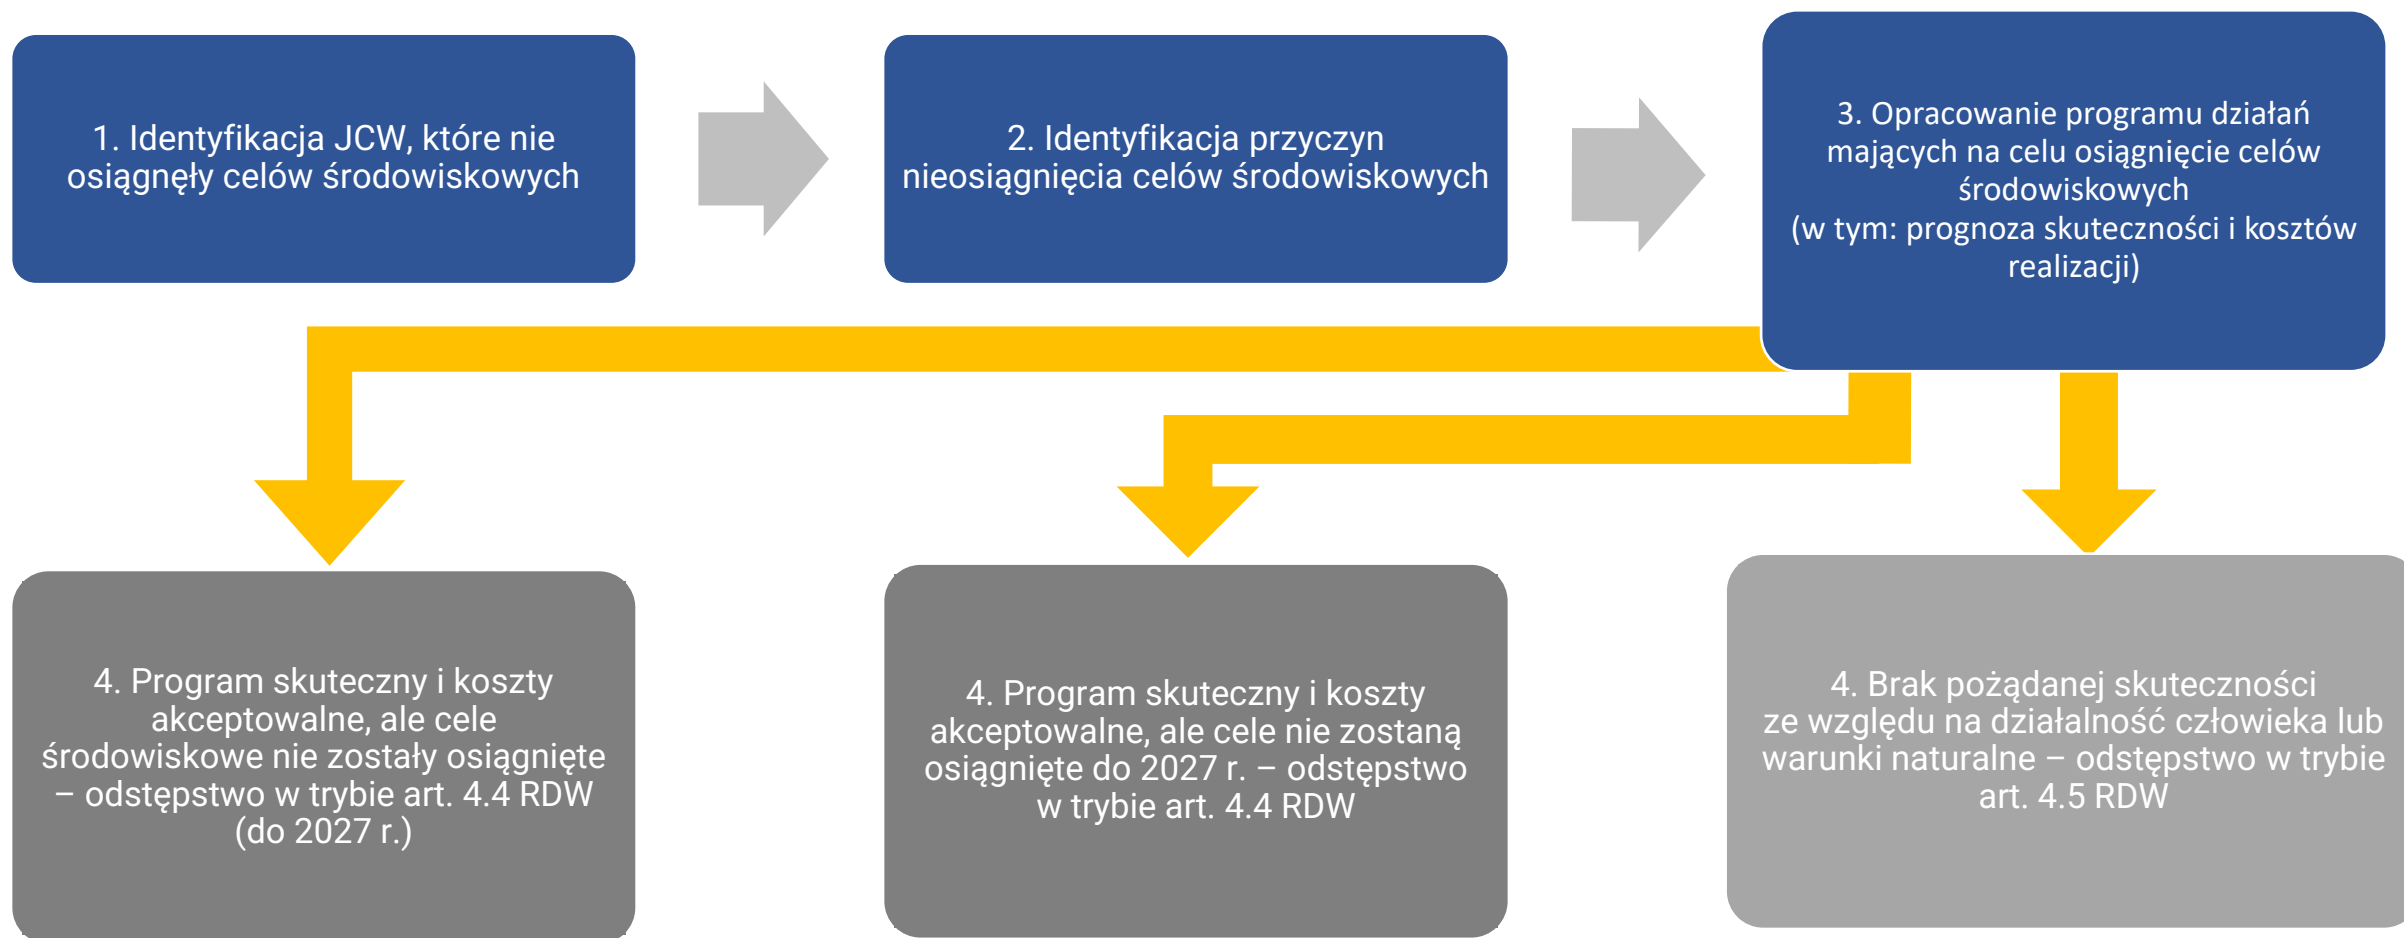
1. Identyfikacja JCW, które nie osiągnęły celów środowiskowych

2. Identyfikacja przyczyn nieosiągnięcia celów środowiskowych

3. Opracowanie programu działań mających na celu osiągnięcie celów środowiskowych
(w tym: prognoza skuteczności i kosztów realizacji)

4. Program skuteczny i koszty akceptowalne, ale cele środowiskowe nie zostały osiągnięte – odstępstwo w trybie art. 4.4 RDW (do 2027 r.)

4. Program skuteczny i koszty akceptowalne, ale cele nie zostaną osiągnięte do 2027 r. – odstępstwo w trybie art. 4.4 RDW

4. Brak pożądanej skuteczności ze względu na działalność człowieka lub warunki naturalne – odstępstwo w trybie art. 4.5 RDW